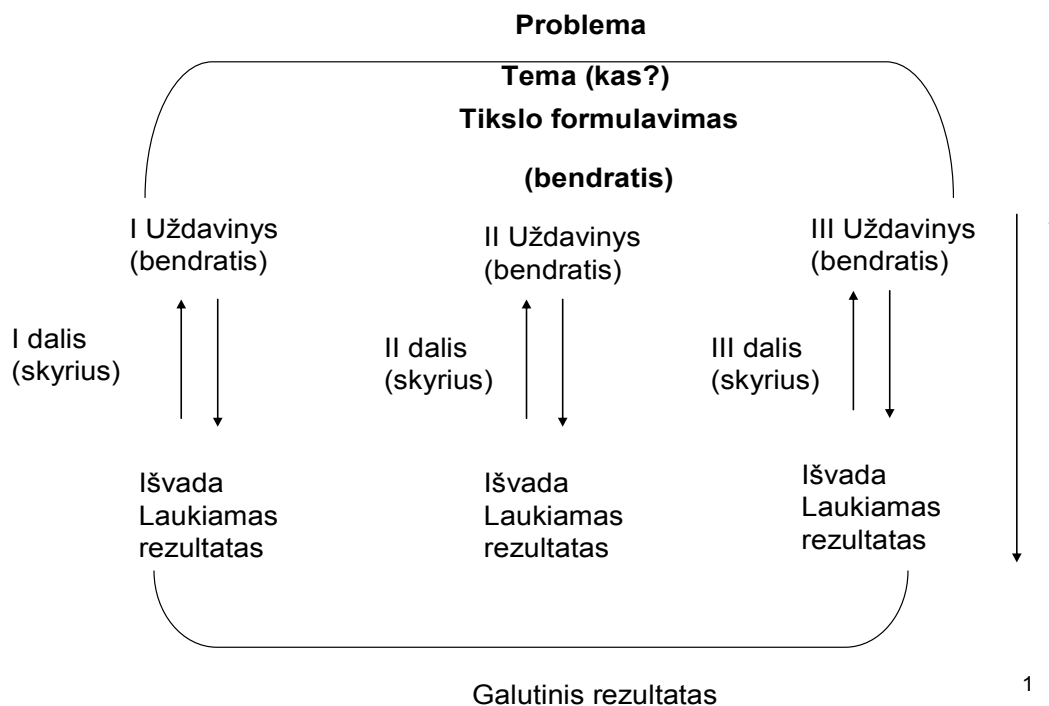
Problema

Tema (kas?)

Tikslo formulavimas

(bendratis)

I Uždavinys (bendratis)

II Uždavinys (bendratis)

III Uždavinys (bendratis)

I dalis (skyrius)

II dalis (skyrius)

III dalis (skyrius)

Išvada Laukiamas rezultatas

Išvada Laukiamas rezultatas

Išvada Laukiamas rezultatas

Galutinis rezultatas

1